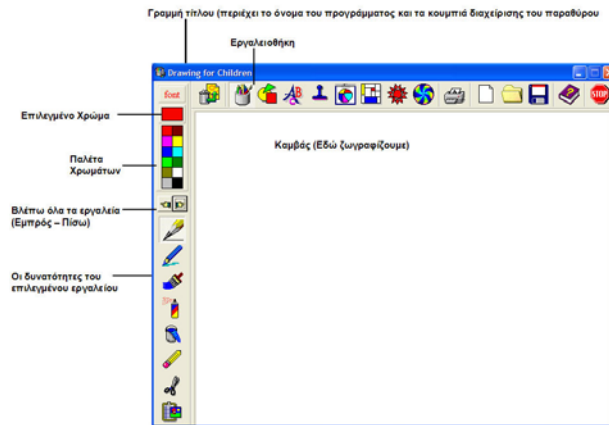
Γραμμή τίτλου (περιέχει το όνομα του προγράμματος και τα κουμπιά διαχείρισης του παραθύρου

Εργαλειοθήκη

Drawing for Children

font

STOP

Επιλεγμένο Χρώμα

Παλέτα Χρωμάτων

Καμβάς (Εδώ ζωγραφίζουμε)

Βλέπω όλα τα εργαλεία (Εμπρός – Πίσω)

Οι δυνατότητες του επιλεγμένου εργαλείου